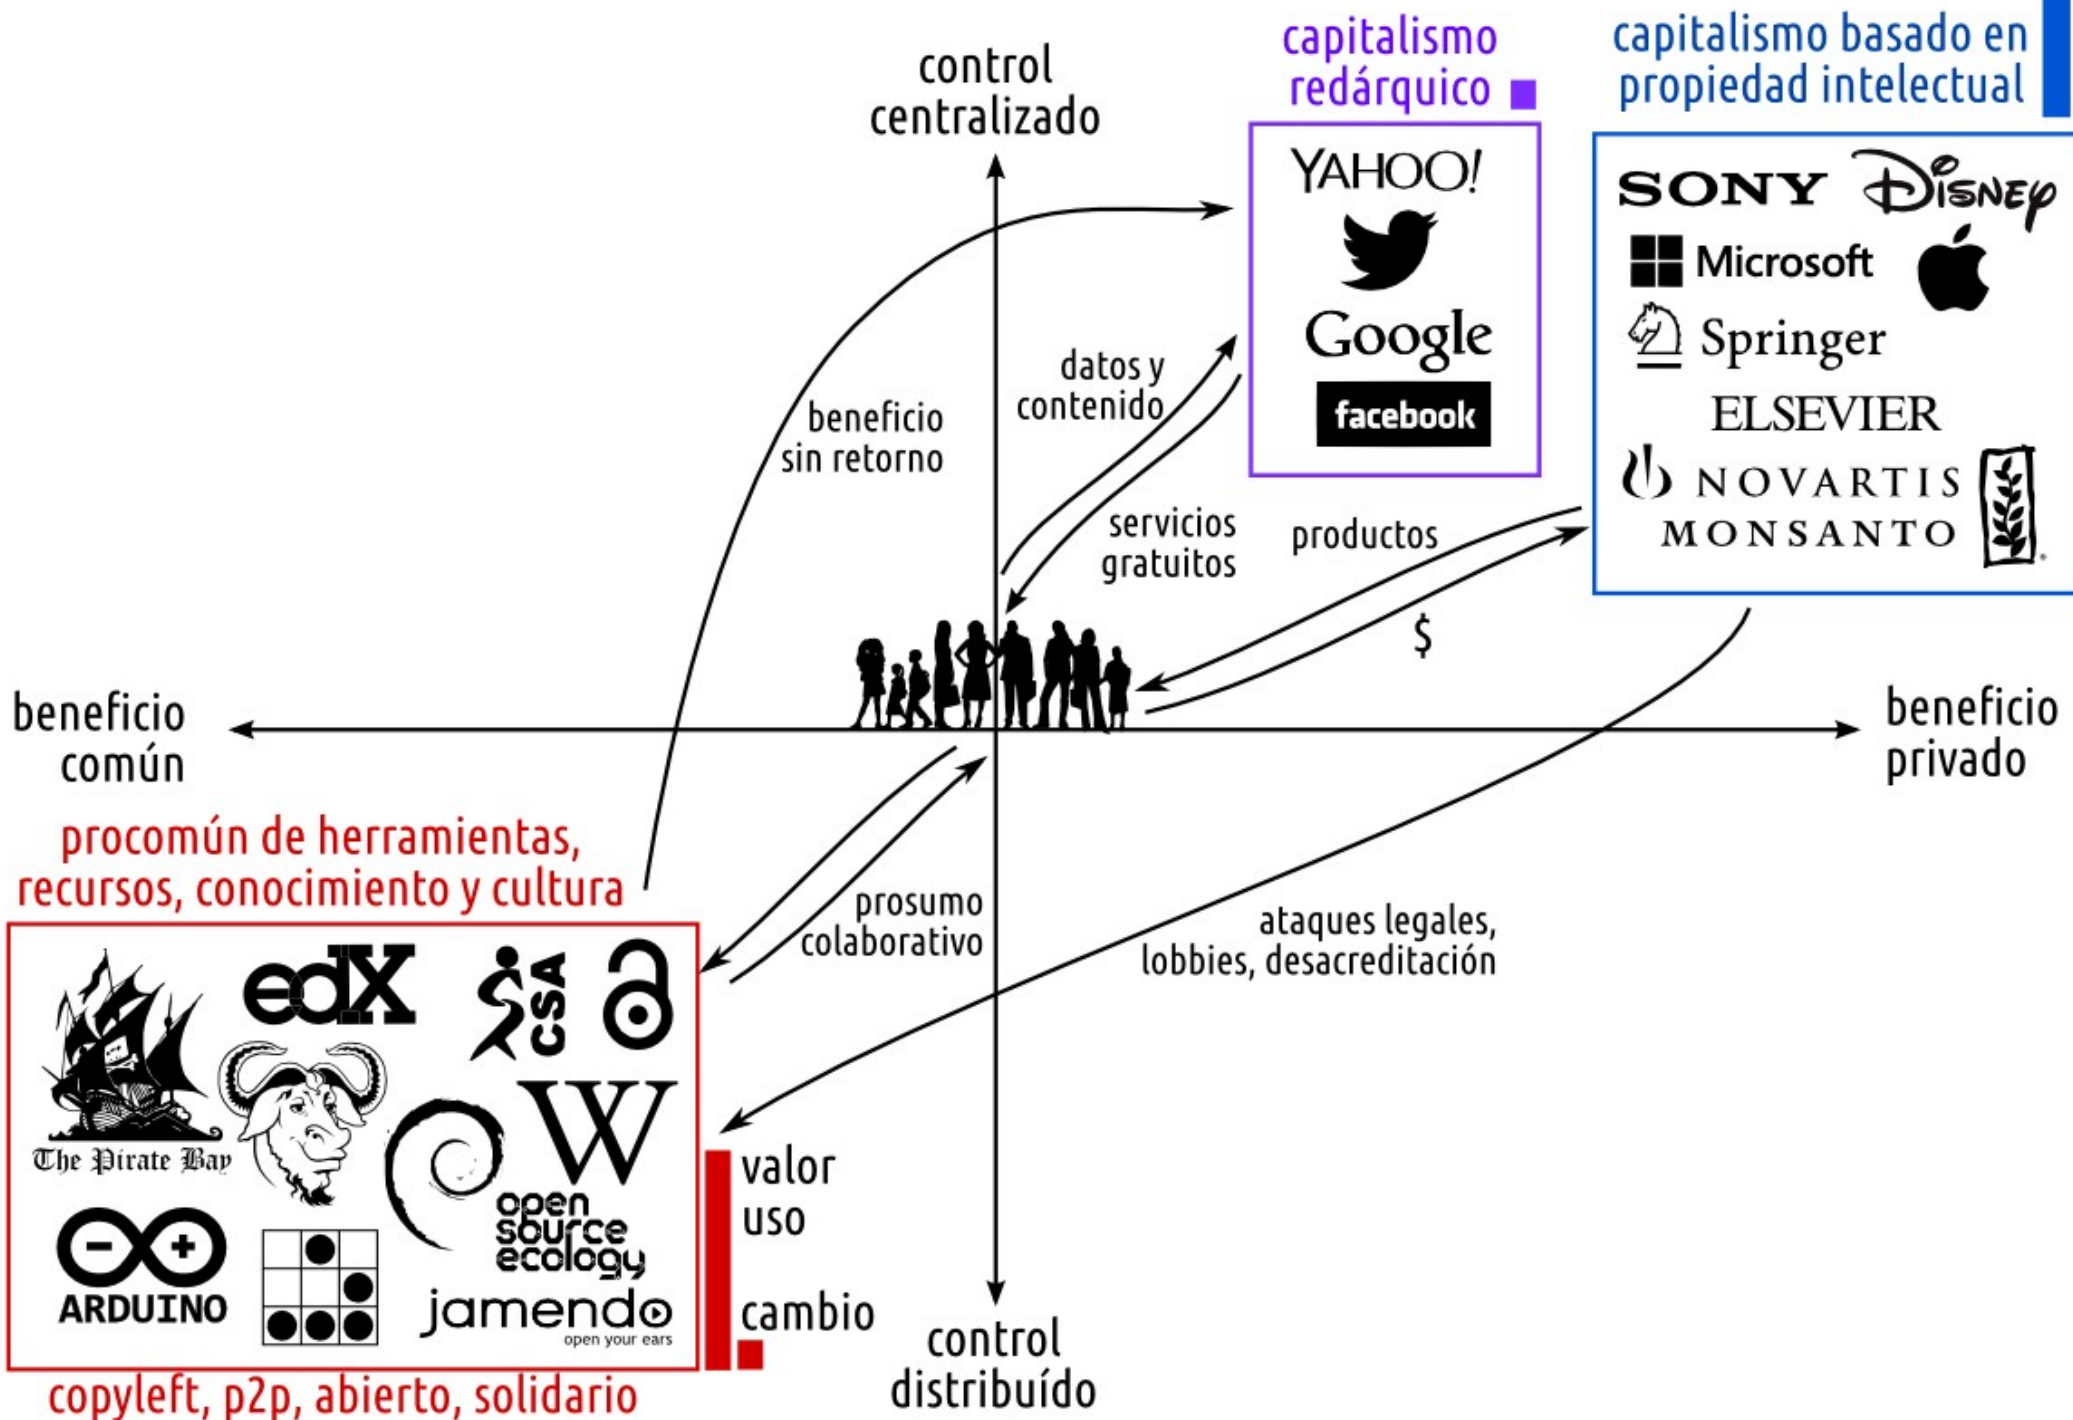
control centralizado

capitalismo redárquico

capitalismo basado en propiedad intelectual

YAHOO!

Google

facebook

SONY Disney

Microsoft

Springer

ELSEVIER

NOVARTIS

MONSANTO

beneficio sin retorno

datos y contenido

servicios gratuitos

productos

$

beneficio común

beneficio privado

procomún de herramientas, recursos, conocimiento y cultura

prosumo colaborativo

ataques legales, lobbies, desacreditación

edX

CSA

The Pirate Bay

W

open source ecology

ARDUINO

jamendo
open your ears

valor uso

cambio

control distribuído

copyleft, p2p, abierto, solidario